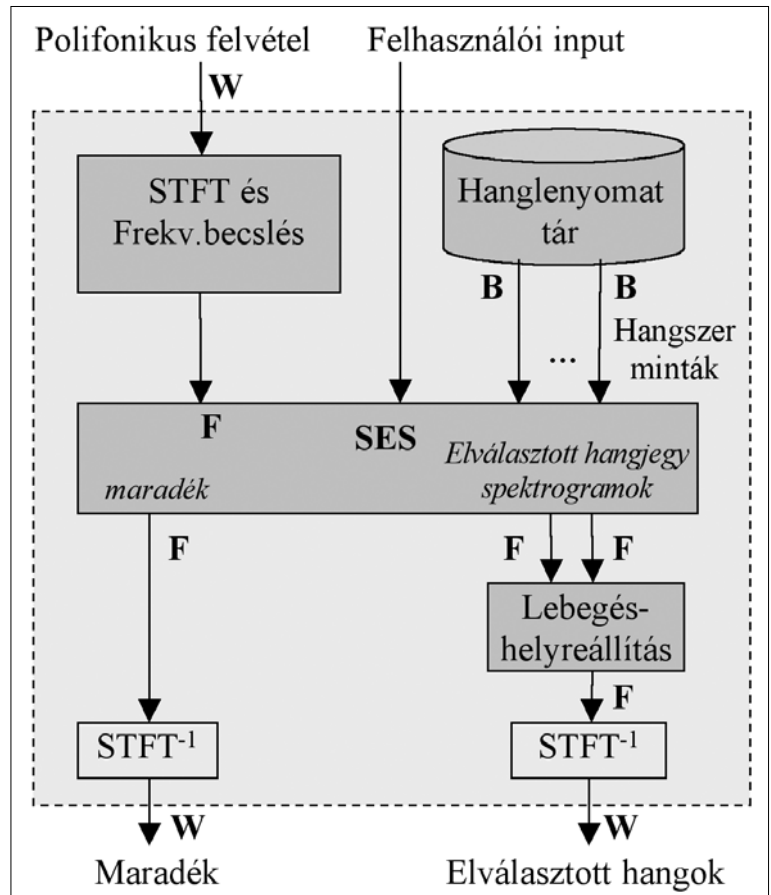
Polifonikus felvétel

Felhasználói input

W

STFT és Frekv.becslés

Hanglenyomat tár

B

B

...

Hangszer minták

F

SES

Elválasztott hangjegy spektrogramok

maradék

F

F

F

Lebegés-helyreállítás

F

$STFT^{-1}$

$STFT^{-1}$

W

W

Maradék

Elválasztott hangok